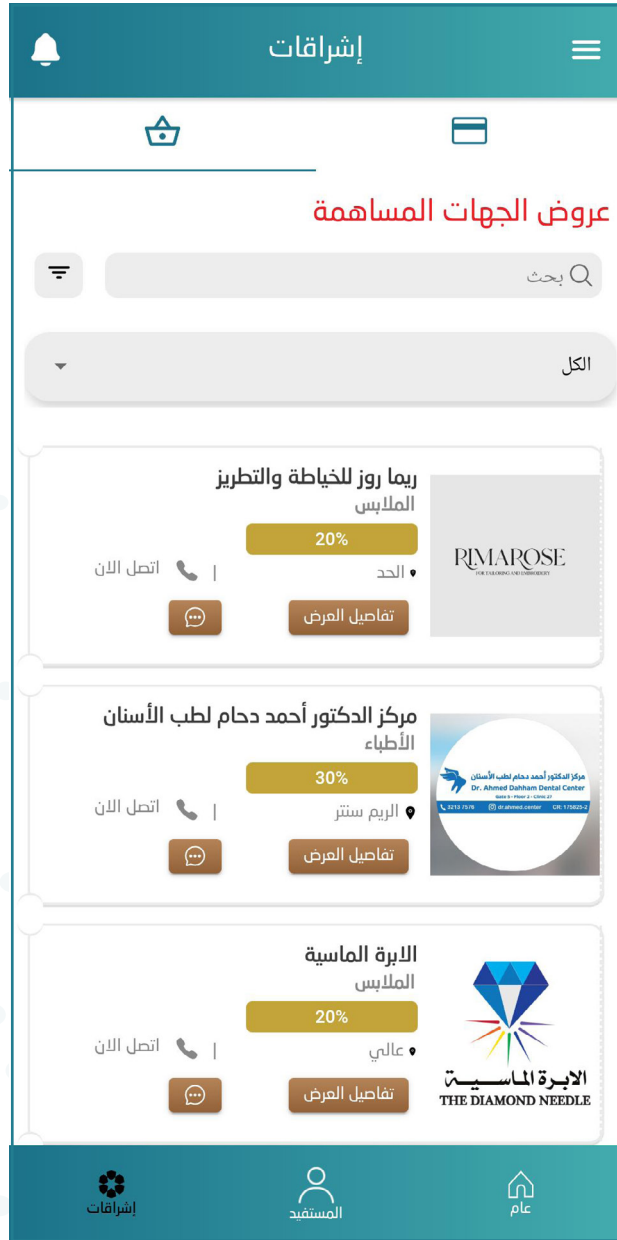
إشراقات

عروض الجهات المساهمة

بحث

الكل

ريما روز للخياطة والتطريز
الملابس
20%
الحد
اتصل الان
تفاصيل العرض

RIMAROSE
FOR TAILORING AND EMBROIDERY

مركز الدكتور أحمد دحام لطب الأسنان
الأطباء
30%
الريم سنتر
اتصل الان
تفاصيل العرض

مركز الدكتور أحمد دحام لطب الأسنان
Dr. Ahmed Dahham Dental Center
3213 7576 dr.ahmed.center CR: 175825-2

الابرة الماسية
الملابس
20%
عالي
اتصل الان
تفاصيل العرض

الابــرة المــاسيــة
THE DIAMOND NEEDLE

إشراقات
المستفيد
عام